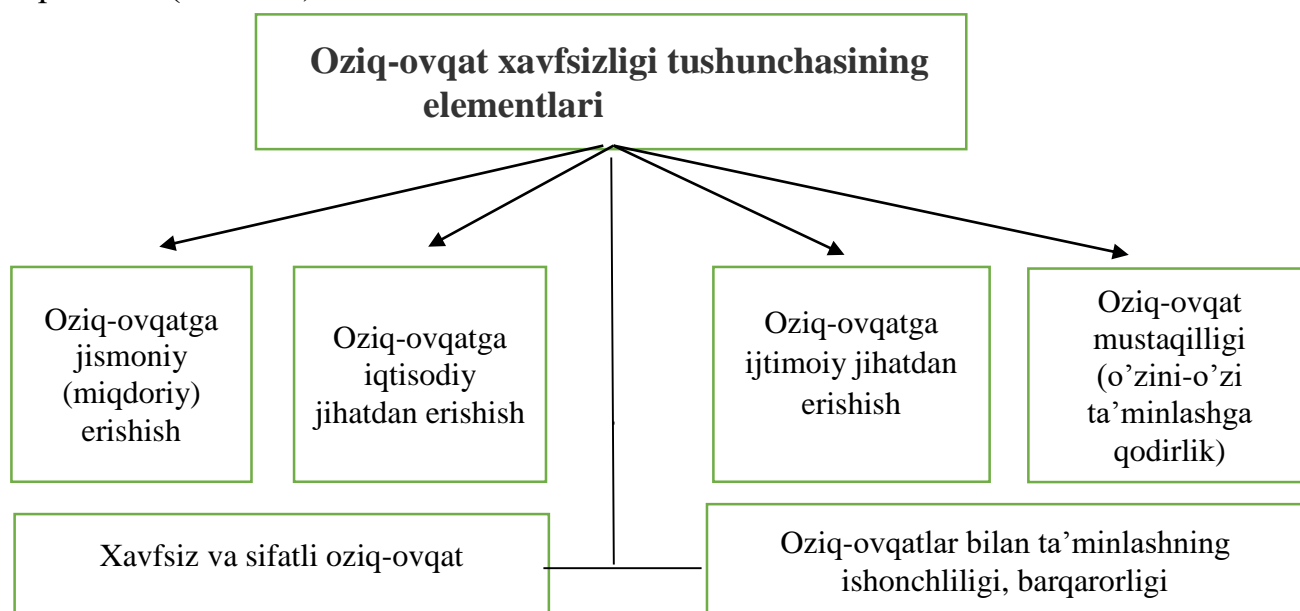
Oziq-ovqat xavfsizligi tushunchasining elementlari

Oziq-ovqatga jismoniy (miqdoriy) erishish

Oziq-ovqatga iqtisodiy jihatdan erishish

Oziq-ovqatga ijtimoiy jihatdan erishish

Oziq-ovqat mustaqilligi (o'zini-o'zi ta'minlashga qodirlik)

Xavfsiz va sifatli oziq-ovqat

Oziq-ovqatlar bilan ta'minlashning ishonchliligi, barqarorligi